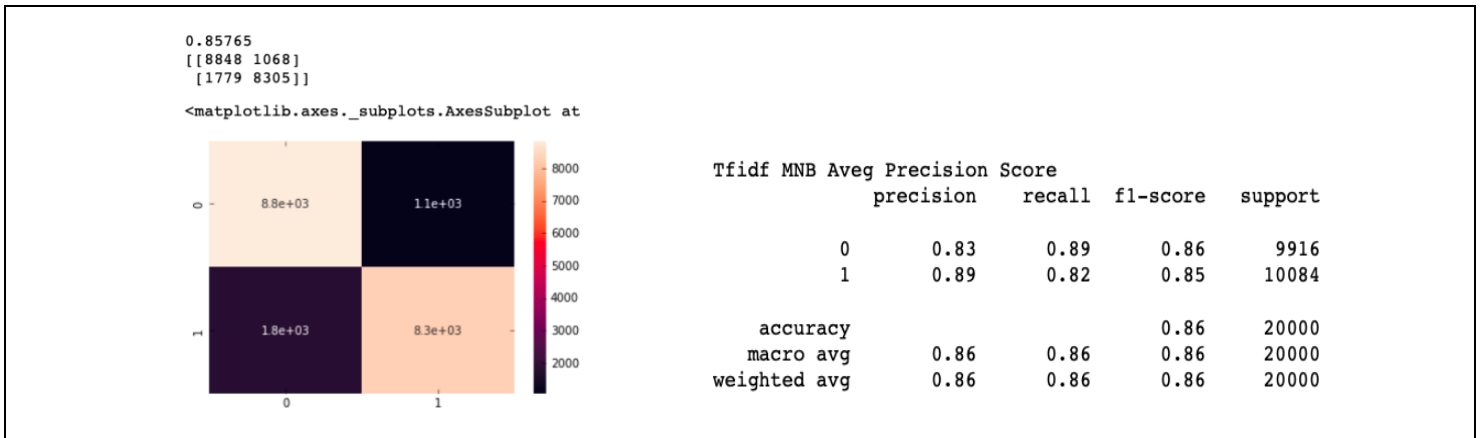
0.85765
[[8848 1068]
 [1779 8305]]

<matplotlib.axes._subplots.AxesSubplot at

| | 0 | 1 |
|---|---|---|
| 0 | 8.8e+03 | 1.1e+03 |
| 1 | 1.8e+03 | 8.3e+03 |

8000
7000
6000
5000
4000
3000
2000

Tfidf MNB Aveg Precision Score

| | precision | recall | f1-score | support |
|---|---|---|---|---|
| 0 | 0.83 | 0.89 | 0.86 | 9916 |
| 1 | 0.89 | 0.82 | 0.85 | 10084 |
| accuracy | | | 0.86 | 20000 |
| macro avg | 0.86 | 0.86 | 0.86 | 20000 |
| weighted avg | 0.86 | 0.86 | 0.86 | 20000 |